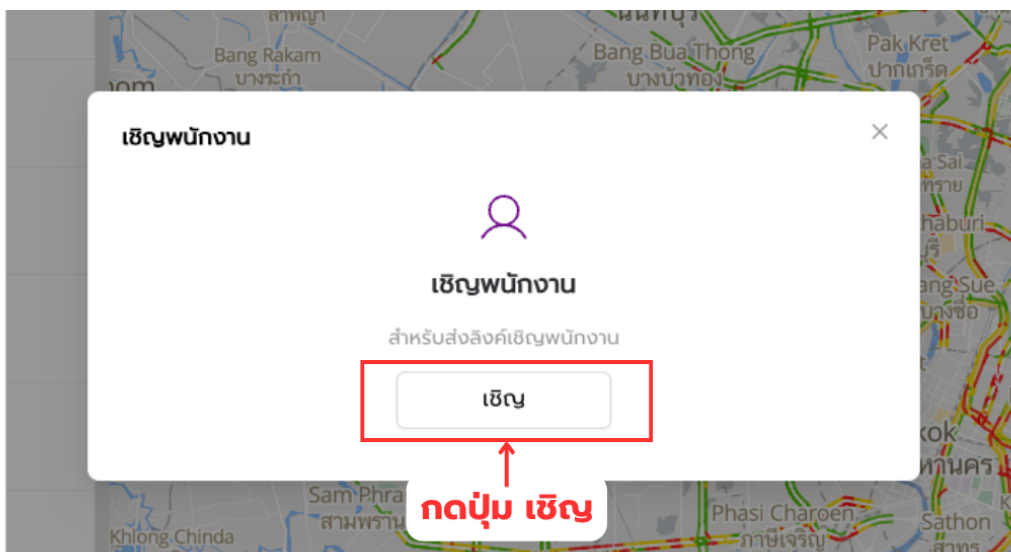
ลาพญา
นนทบุรี
Bang Rakam
บางระกำ
Bang Bua Thong
บางบัวทอง
Pak Kret
ปากเกร็ด
เชิญพนักงาน
×
เชิญพนักงาน
สำหรับส่งลิงค์เชิญพนักงาน
เชิญ
กดปุ่ม เชิญ
Sam Phran
สามพราน
Khlong Chinda
Phasi Charoen
ภาษีเจริญ
Sathon
สาทร